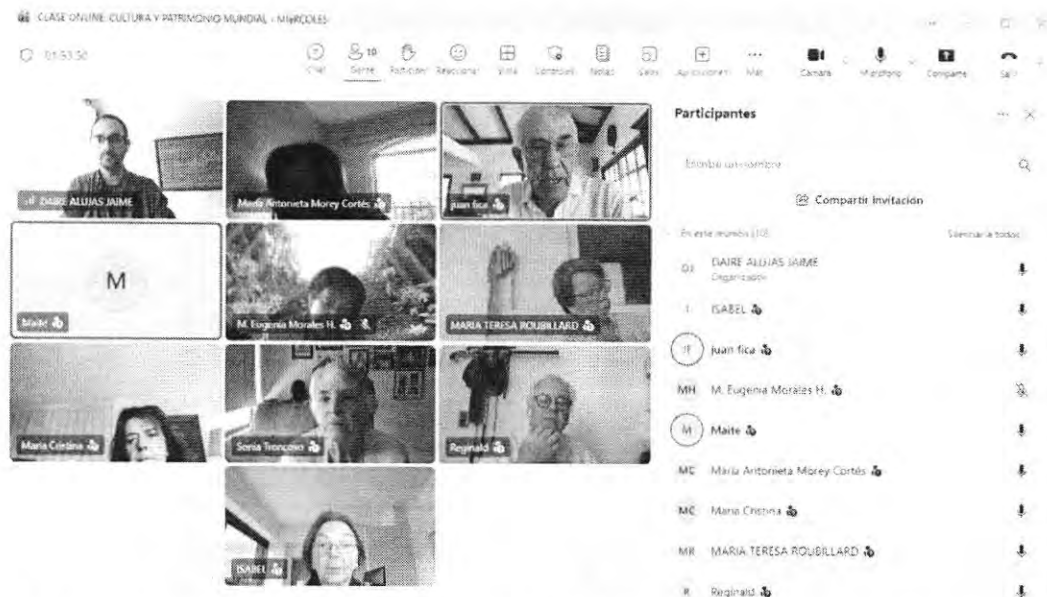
CLASE ONLINE: CULTURA Y PATRIMONIO MUNDIAL - MIÉRCOLES

01:53:50

Chat Gente 10 Participar Reaccionar Vista Controles Notas Salas Aplicaciones Más Cámara Micrófono Compartir Salir

DAIRE ALUJAS JAIME

María Antonieta Morey Cortés

juan fica

M

Maite

M. Eugenia Morales H.

MARIA TERESA ROUBILLARD

María Cristina

Sonia Troncoso

Reginald

ISABEL

Participantes

Escriba un nombre

Compartir invitación

En esta reunión (10)

Silenciar a todos

DJ DAIRE ALUJAS JAIME Organizador

I ISABEL

JF juan fica

MH M. Eugenia Morales H.

M Maite

MC María Antonieta Morey Cortés

MC María Cristina

MR MARIA TERESA ROUBILLARD

R Reginald